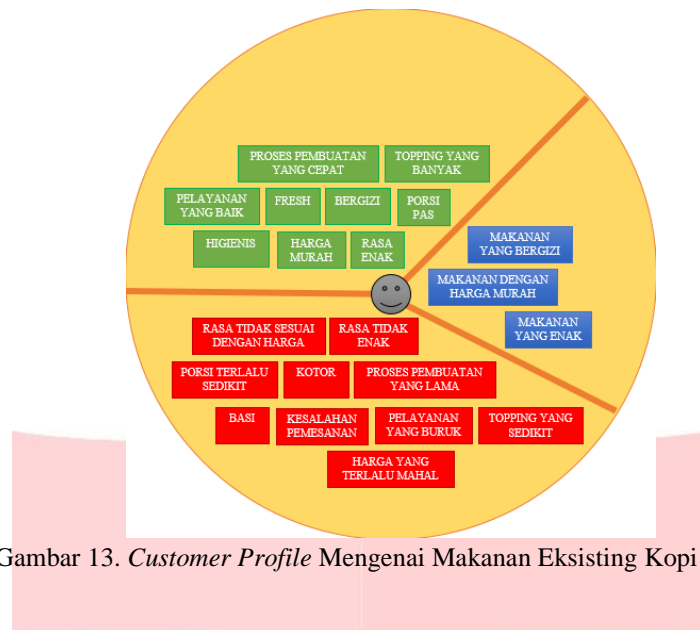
PROSES PEMBUATAN YANG CEPAT

TOPPING YANG BANYAK

PELAYANAN YANG BAIK

FRESH

BERGIZI

PORSI PAS

HIGIENIS

HARGA MURAH

RASA ENAK

MAKANAN YANG BERGIZI

MAKANAN DENGAN HARGA MURAH

MAKANAN YANG ENAK

RASA TIDAK SESUAI DENGAN HARGA

RASA TIDAK ENAK

PORSI TERLALU SEDIKIT

KOTOR

PROSES PEMBUATAN YANG LAMA

BASI

KESALAHAN PEMESANAN

PELAYANAN YANG BURUK

TOPPING YANG SEDIKIT

HARGA YANG TERLALU MAHAL

Gambar 13. *Customer Profile* Mengenai Makanan Eksisting Kopi